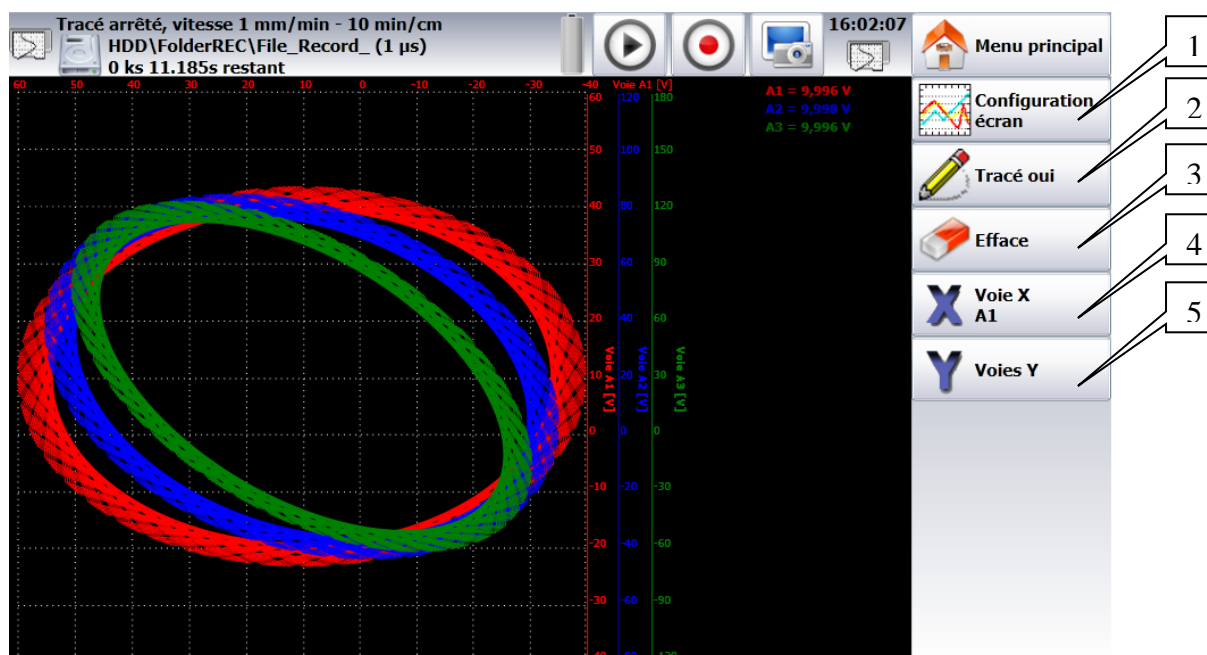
Tracé arrêté, vitesse 1 mm/min - 10 min/cm
HDD\FolderREC\File_Record_ (1 µs)
0 ks 11.185s restant

16:02:07

Menu principal

Configuration écran

Tracé oui

Efface

Voie X
A1

Voies Y

1
2
3
4
5

60 50 40 30 20 10 0 -10 -20 -30 -40 Voie A1 [V]

A1 = 9,996 V
A2 = 9,998 V
A3 = 9,996 V

| 60 | 120 | 180 |
|---|---|---|
| 50 | 100 | 150 |
| 40 | 80 | 120 |
| 30 | 60 | 90 |
| 20 | 40 | 60 |
| 10 | 20 | 30 |
| 0 | 0 | 0 |
| -10 | -20 | -30 |
| -20 | -40 | -60 |
| -30 | -60 | -90 |

Voie A1 [V]
Voie A2 [V]
Voie A3 [V]